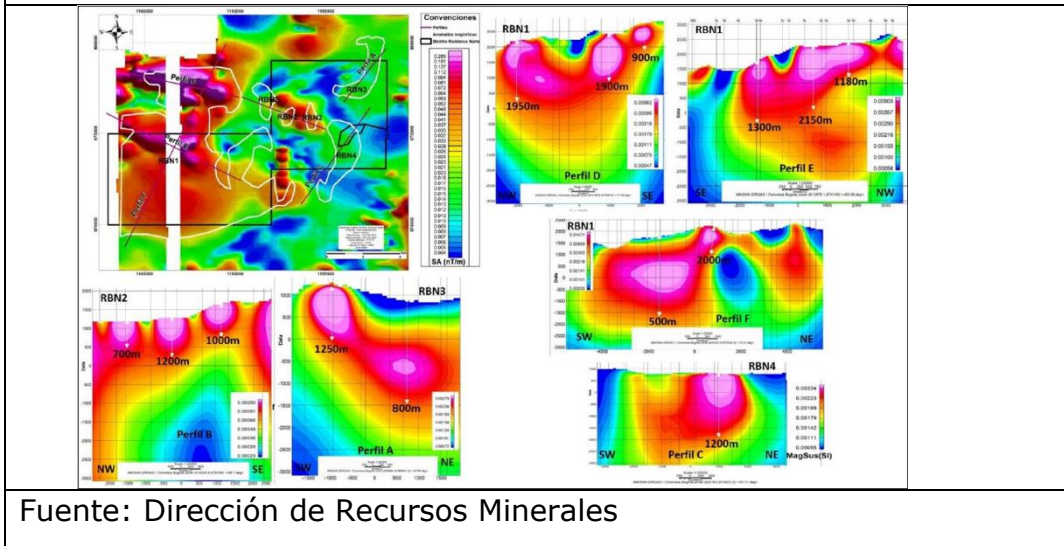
Convenciones
Perfiles
Anomalías magnéticas
Bloques Residuos Norte

Perfil D
Perfil E
RBN1
RBN2
RBN3
RBN4
Perfil F
Perfil A
Perfil B
Perfil C

SA (nT/m)

RBN1
900m
1950m
1900m
Perfil D
SE

RBN1
1180m
1300m
2150m
Perfil E
SE
NW

RBN1
2000m
500m
Perfil F
SW
NE

RBN2
700m
1200m
1000m
Perfil B
NW
SE

RBN3
1250m
800m
Perfil A
SW
NE

RBN4
1200m
Perfil C
SW
NE
MagSus(SI)

Fuente: Dirección de Recursos Minerales